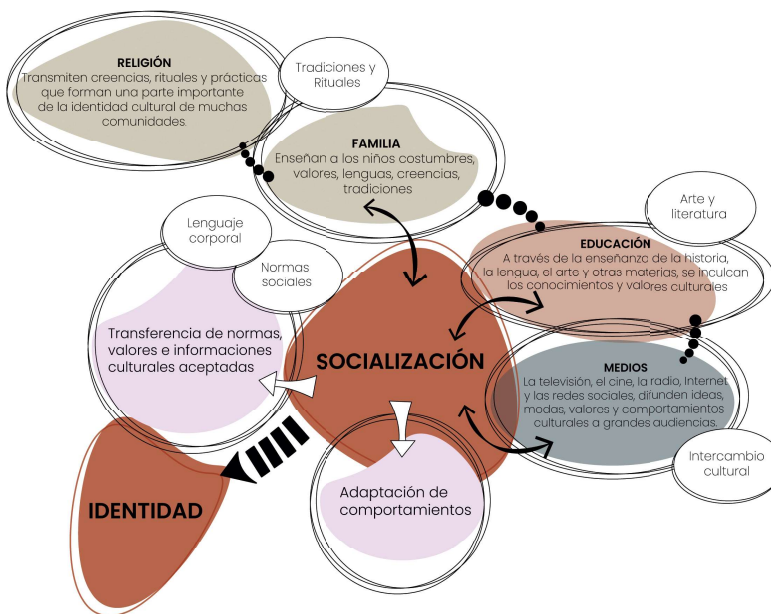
RELIGIÓN
Transmiten creencias, rituales y prácticas que forman una parte importante de la identidad cultural de muchas comunidades.

Tradiciones y Rituales

FAMILIA
Enseñan a los niños costumbres, valores, lenguas, creencias, tradiciones

Arte y literatura

EDUCACIÓN
A través de la enseñanza de la historia, la lengua, el arte y otras materias, se inculcan los conocimientos y valores culturales

Lenguaje corporal

Normas sociales

Transferencia de normas, valores e informaciones culturales aceptadas

SOCIALIZACIÓN

MEDIOS
La televisión, el cine, la radio, Internet y las redes sociales, difunden ideas, modas, valores y comportamientes culturales a grandes audiencias.

Intercambio cultural

IDENTIDAD

Adaptación de comportamientos